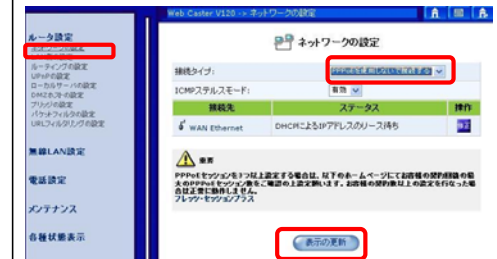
Web Caster V120 -> ネットワークの設定

ルータ設定
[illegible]
ルーティングの設定
UPnPの設定
ローカルサーバの設定
DMZホストの設定
ブリッジの設定
パケットフィルタの設定
URLフィルタリングの設定

無線LAN設定

電話設定

メンテナンス

各種状態表示

ネットワークの設定

接続タイプ: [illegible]
ICMPステルスモード: 有効

| 接続先 | ステータス | 操作 |
|---|---|---|
| WAN Ethernet | DHCPによるIPアドレスのリース待ち | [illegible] |

重要
PPPoEセッションを2つ以上設定する場合は、以下のホームページにてお客様の契約回線の最大のPPPoEセッション数をご確認の上設定願います。お客様の契約数以上の設定を行なった場合は正常に動作しません。
フレッツ・セッションプラス

表示の更新